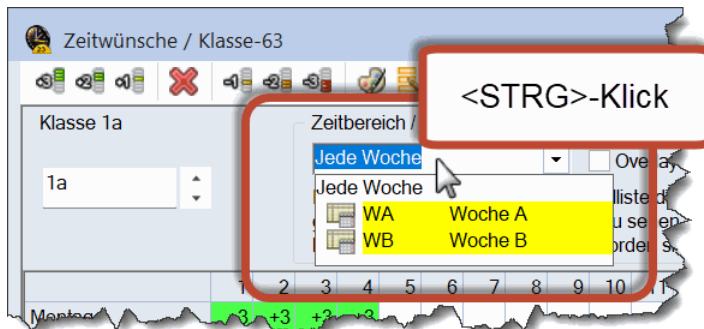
Zeitwünsche / Klasse-63

<STRG>-Klick

Klasse 1a

1a

Zeitbereich /

Jede Woche

Ove

Jede Woche

WA Woche A

WB Woche B

| 1 | 2 | 3 | 4 | 5 | 6 | 7 | 8 | 9 | 10 |
|---|---|---|---|---|---|---|---|---|---|
| +3 | +3 | +3 | +3 | | | | | | |

Montag